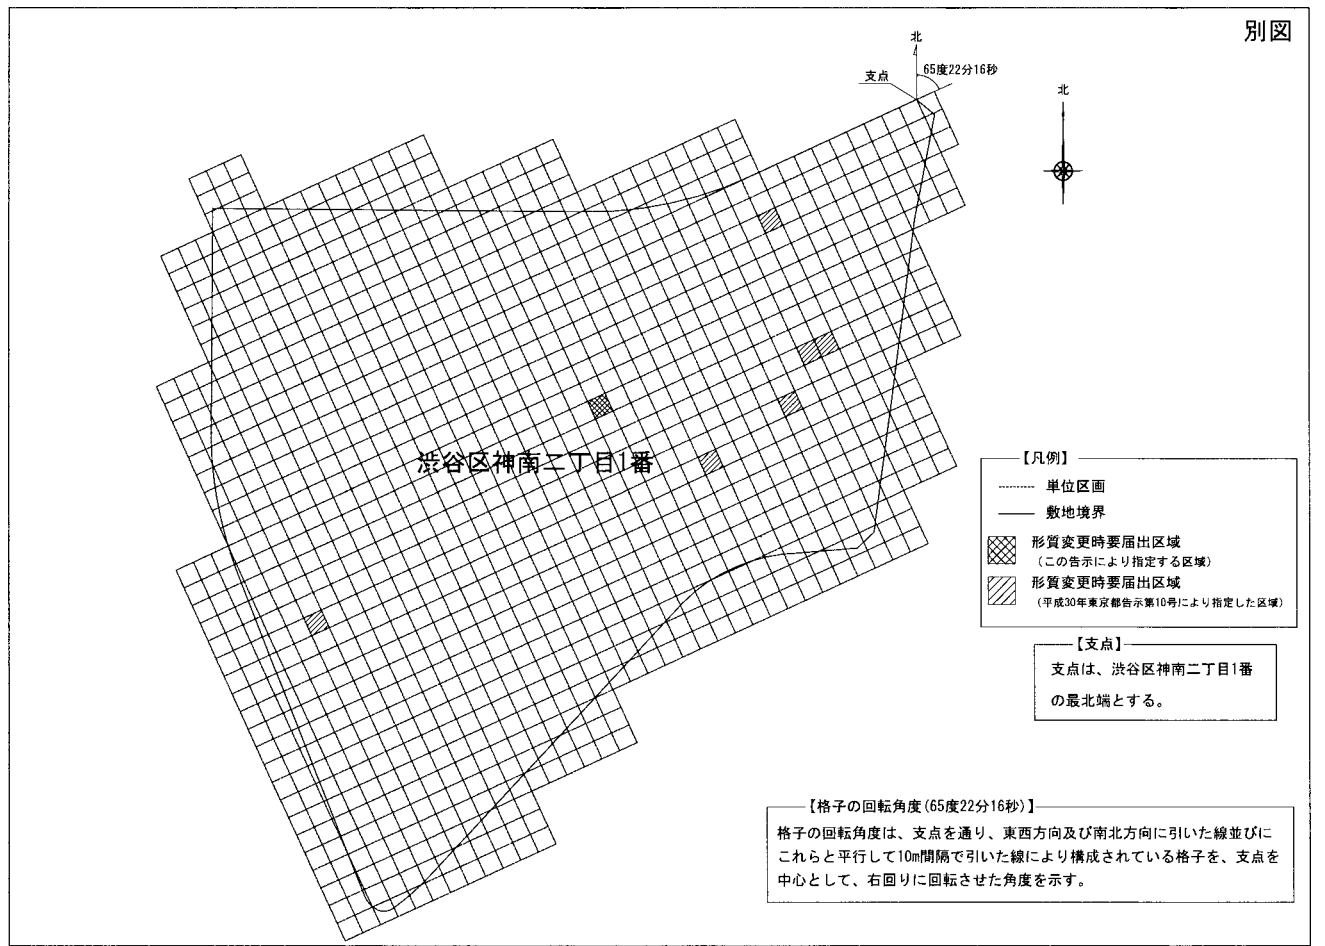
別図

北

支点

65度22分16秒

北

渋谷区神南二丁目1番

【凡例】

単位区画

敷地境界

形質変更時要届出区域
（この告示により指定する区域）

形質変更時要届出区域
（平成30年東京都告示第10号により指定した区域）

【支点】

支点は、渋谷区神南二丁目1番の最北端とする。

【格子の回転角度(65度22分16秒)】

格子の回転角度は、支点を通り、東西方向及び南北方向に引いた線並びにこれらと平行して10m間隔で引いた線により構成されている格子を、支点を中心として、右回りに回転させた角度を示す。